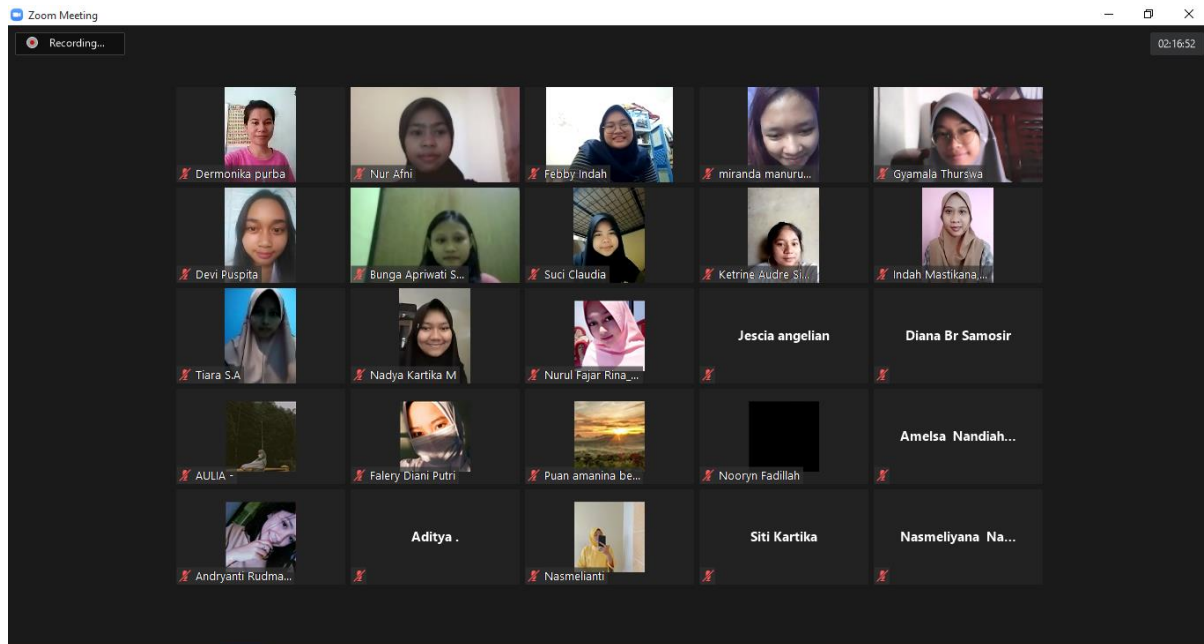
Zoom Meeting

Recording...

02:16:52

Dermonika purba

Nur Afni

Febby Indah

miranda manuru...

Gyamala Thurswa

Devi Puspita

Bunga Apriwati S...

Suci Claudia

Ketrine Audre Si...

Indah Mastikana...

Tiara S.A

Nadya Kartika M

Nurul Fajar Rina_...

Jescia angelian

Diana Br Samosir

AULIA -

Falery Diani Putri

Puan amanina be...

Nooryn Fadillah

Amelsa Nandiah...

Andryanti Rudma...

Aditya .

Nasmelianti

Siti Kartika

Nasmeliyana Na...